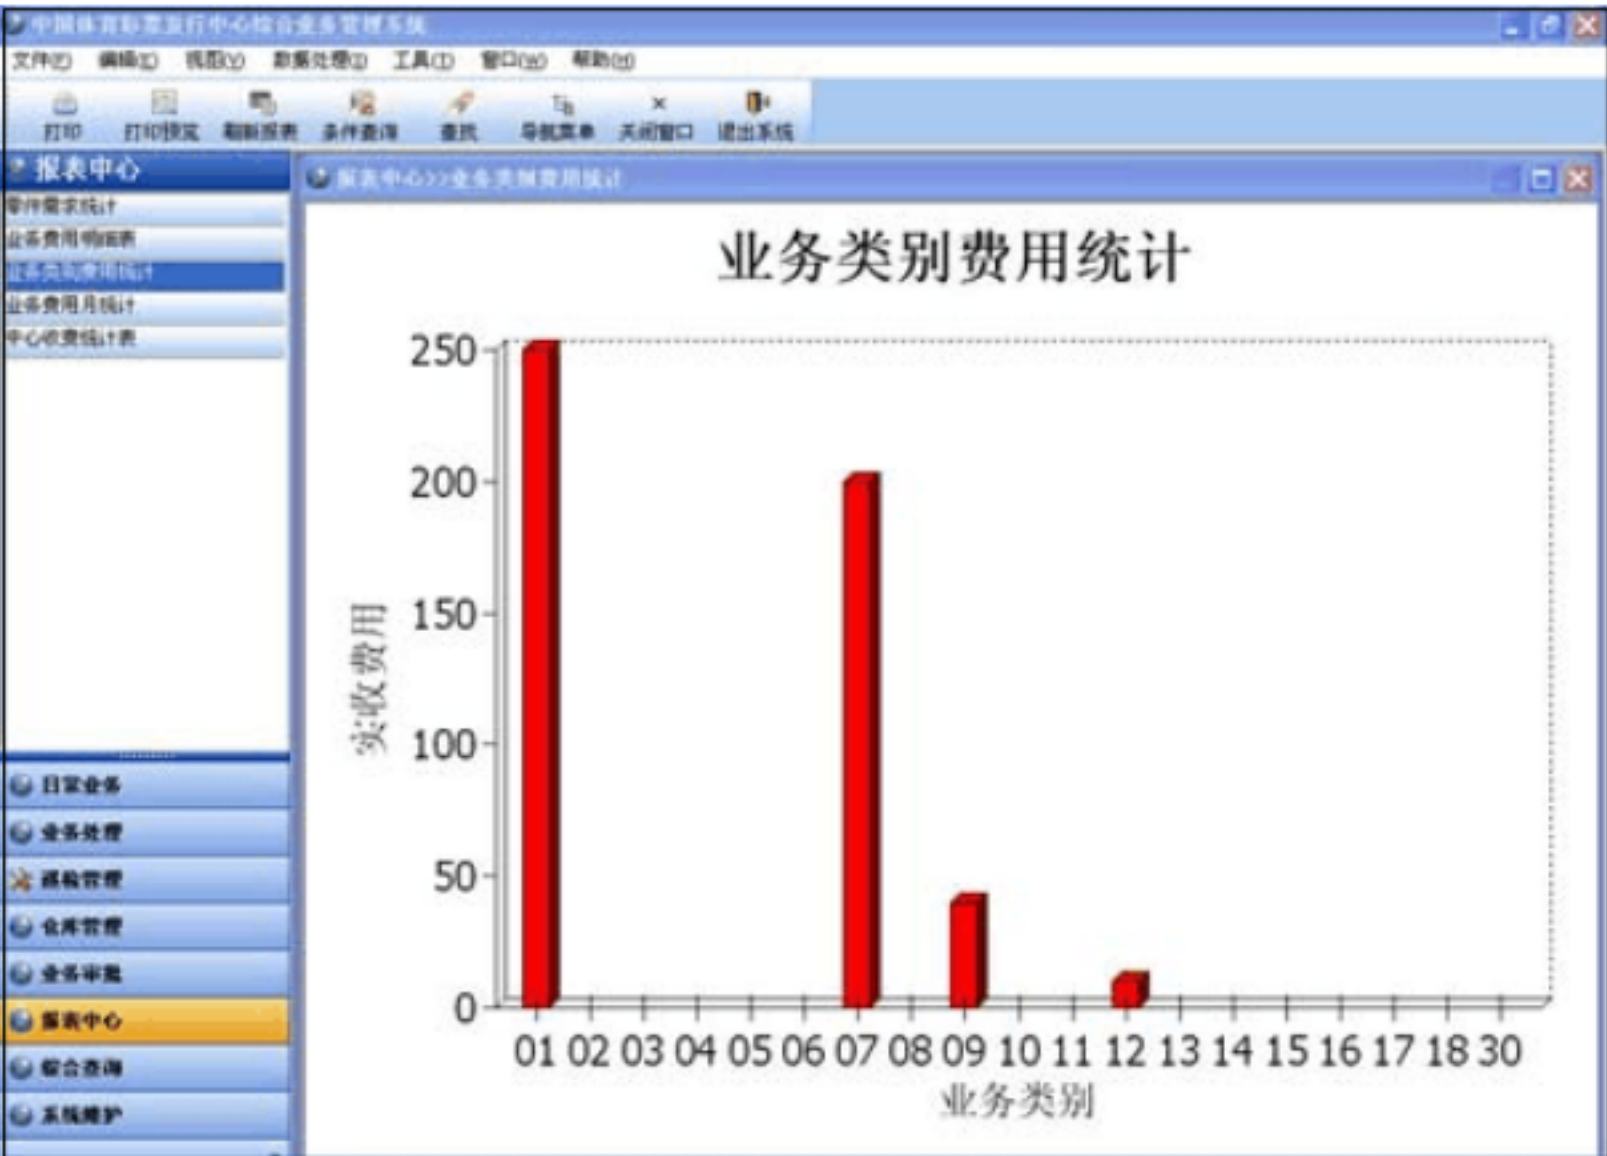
中国体育彩票发行中心综合业务管理系统

文件(F) 编辑(E) 视图(V) 数据处理(D) 工具(T) 窗口(W) 帮助(H)

打印 打印预览 刷新报表 条件查询 查找 导航菜单 关闭窗口 退出系统

报表中心
零件需求统计
业务费用明细表
业务类别费用统计
业务费用月统计
中心收费统计表

日常业务
业务处理
器具管理
仓库管理
业务审批
报表中心
综合查询
系统维护

报表中心>>业务类别费用统计

业务类别费用统计

250
200
150
100
50
0

实收费用

01 02 03 04 05 06 07 08 09 10 11 12 13 14 15 16 17 18 30

业务类别